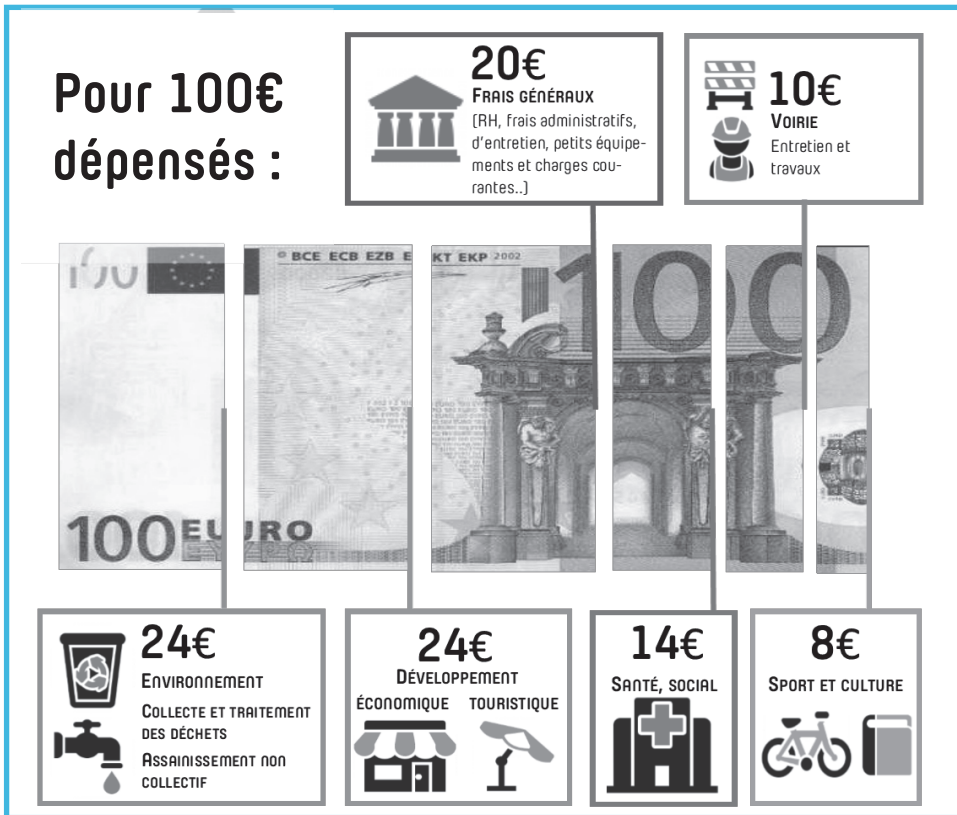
Pour 100€ dépensés :

20€
Frais généraux
(RH, frais administratifs, d'entretien, petits équipements et charges courantes..)

10€
Voirie
Entretien et travaux

100 EURO
BCE ECB EZB EKT EKP 2002
100

24€
Environnement
Collecte et traitement des déchets
Assainissement non collectif

24€
Développement
économique touristique

14€
Santé, social

8€
Sport et culture